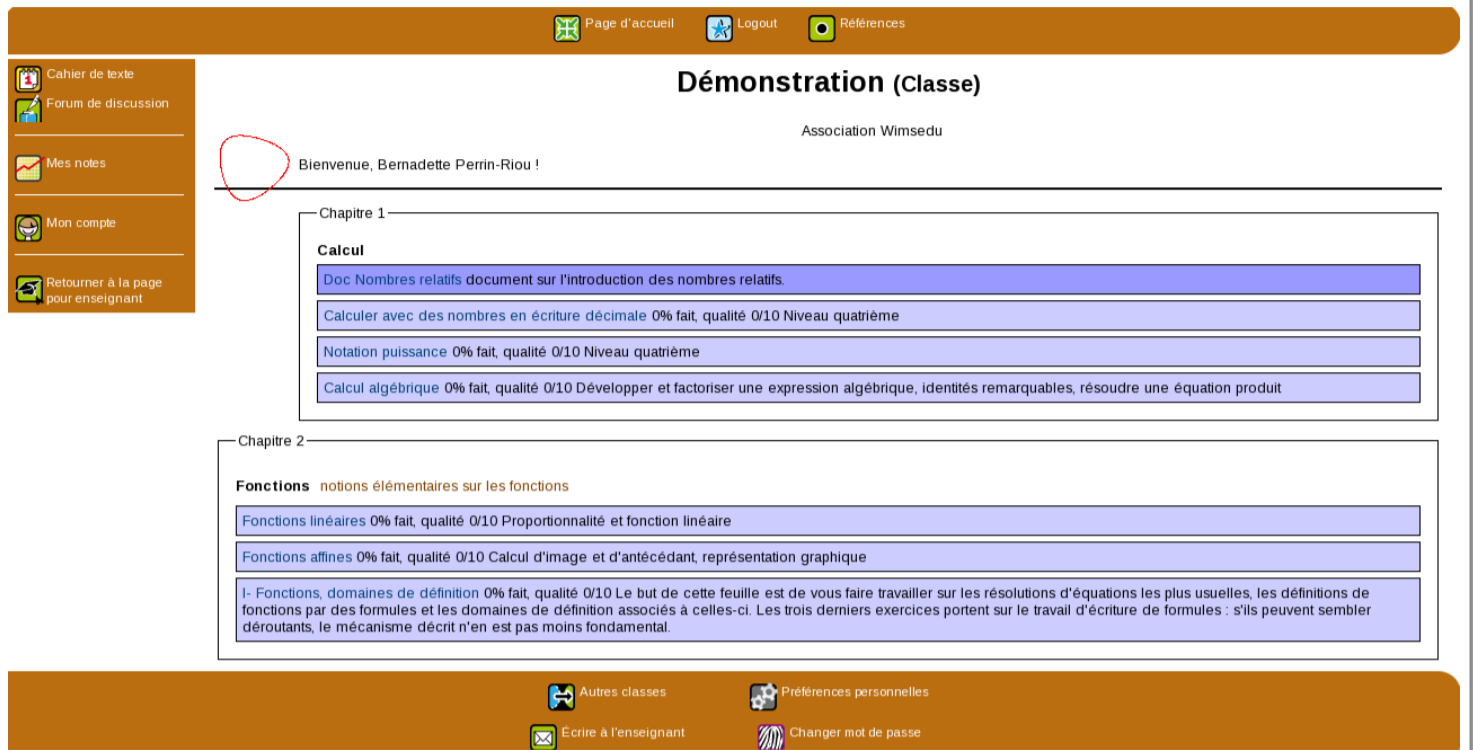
Page d'accueil Logout Références

Cahier de texte
Forum de discussion

Mes notes

Mon compte

Retourner à la page pour enseignant

Démonstration (Classe)

Association Wimsedu

Bienvenue, Bernadette Perrin-Riou !

Chapitre 1

Calcul

Doc Nombres relatifs document sur l'introduction des nombres relatifs.

Calculer avec des nombres en écriture décimale 0% fait, qualité 0/10 Niveau quatrième

Notation puissance 0% fait, qualité 0/10 Niveau quatrième

Calcul algébrique 0% fait, qualité 0/10 Développer et factoriser une expression algébrique, identités remarquables, résoudre une équation produit

Chapitre 2

Fonctions notions élémentaires sur les fonctions

Fonctions linéaires 0% fait, qualité 0/10 Proportionnalité et fonction linéaire

Fonctions affines 0% fait, qualité 0/10 Calcul d'image et d'antécédant, représentation graphique

I- Fonctions, domaines de définition 0% fait, qualité 0/10 Le but de cette feuille est de vous faire travailler sur les résolutions d'équations les plus usuelles, les définitions de fonctions par des formules et les domaines de définition associés à celles-ci. Les trois derniers exercices portent sur le travail d'écriture de formules : s'ils peuvent sembler déroutants, le mécanisme décrit n'en est pas moins fondamental.

Autres classes Préférences personnelles

Écrire à l'enseignant Changer mot de passe